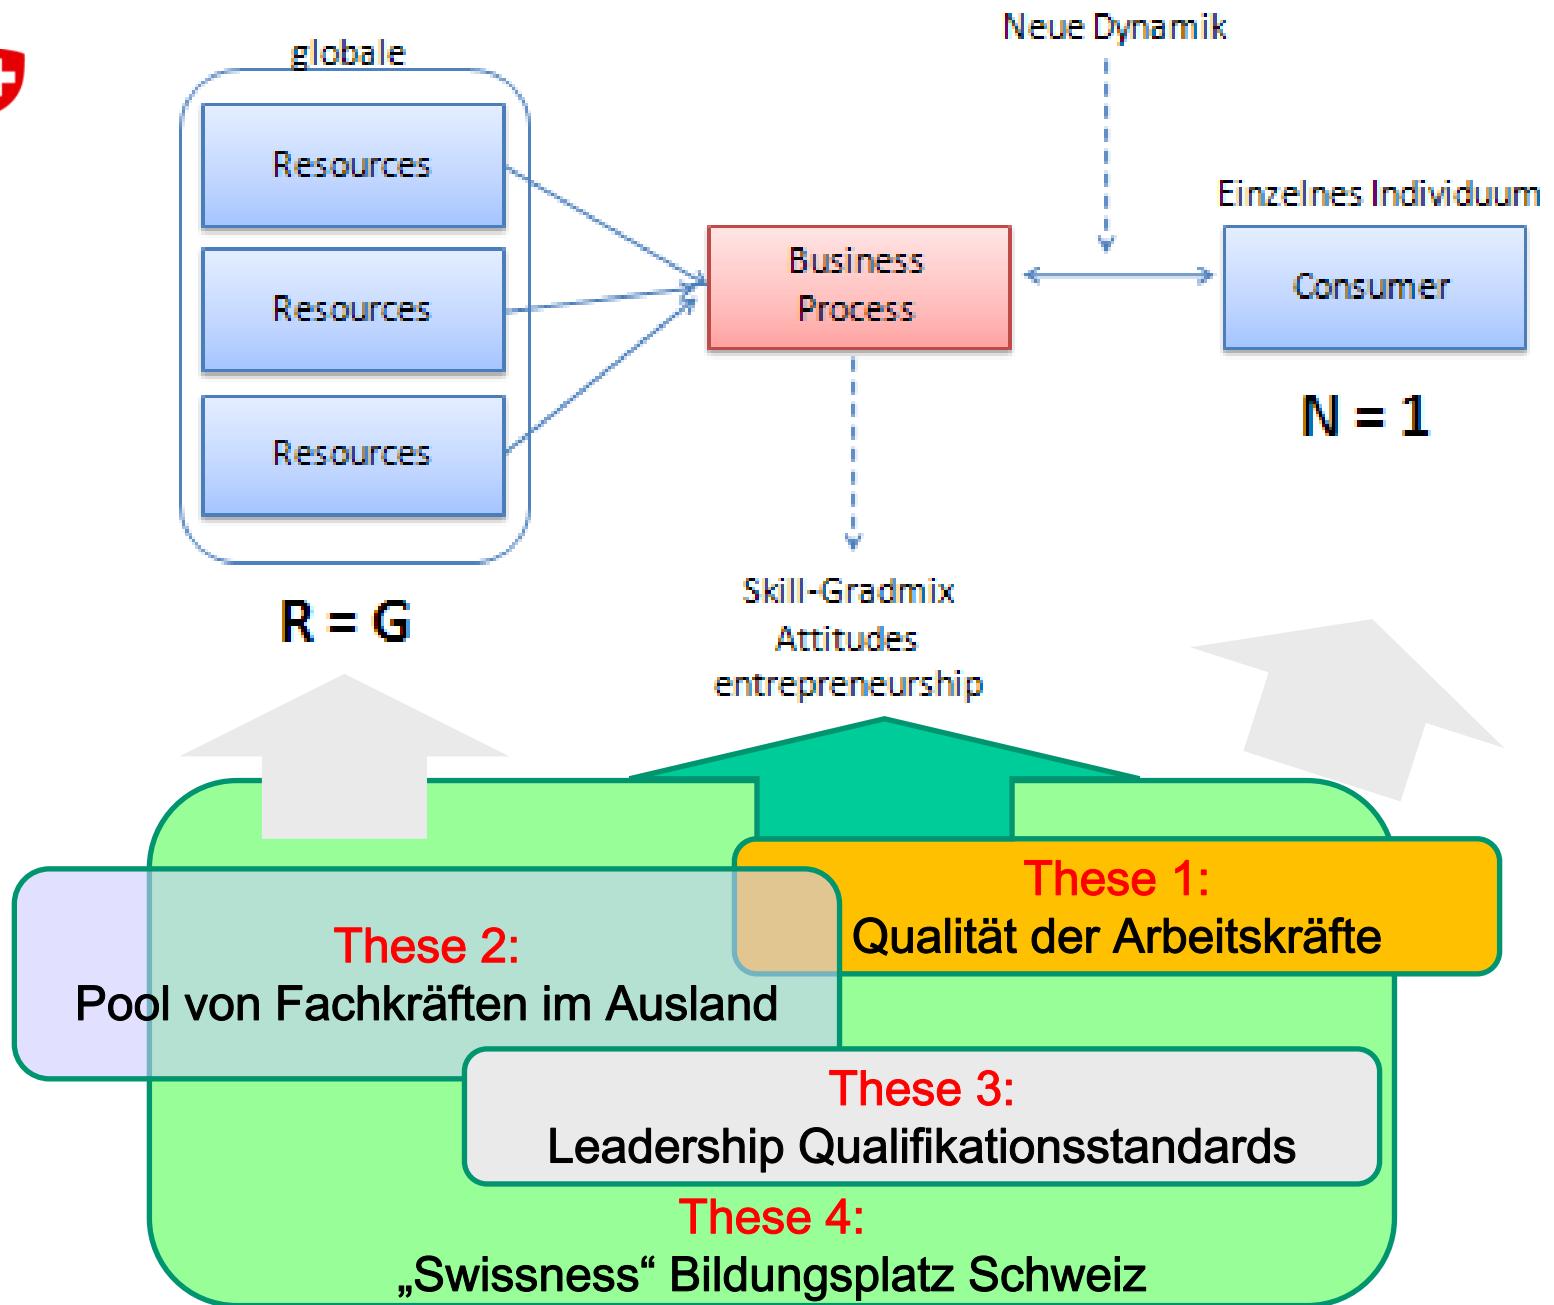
globale

Resources

Resources

Resources

R = G

Neue Dynamik

Business Process

Einzelnes Individuum

Consumer

N = 1

Skill-Gradmix
Attitudes
entrepreneurship

These 1:
Qualität der Arbeitskräfte

These 2:
Pool von Fachkräften im Ausland

These 3:
Leadership Qualifikationsstandards

These 4:
„Swissness“ Bildungsplatz Schweiz